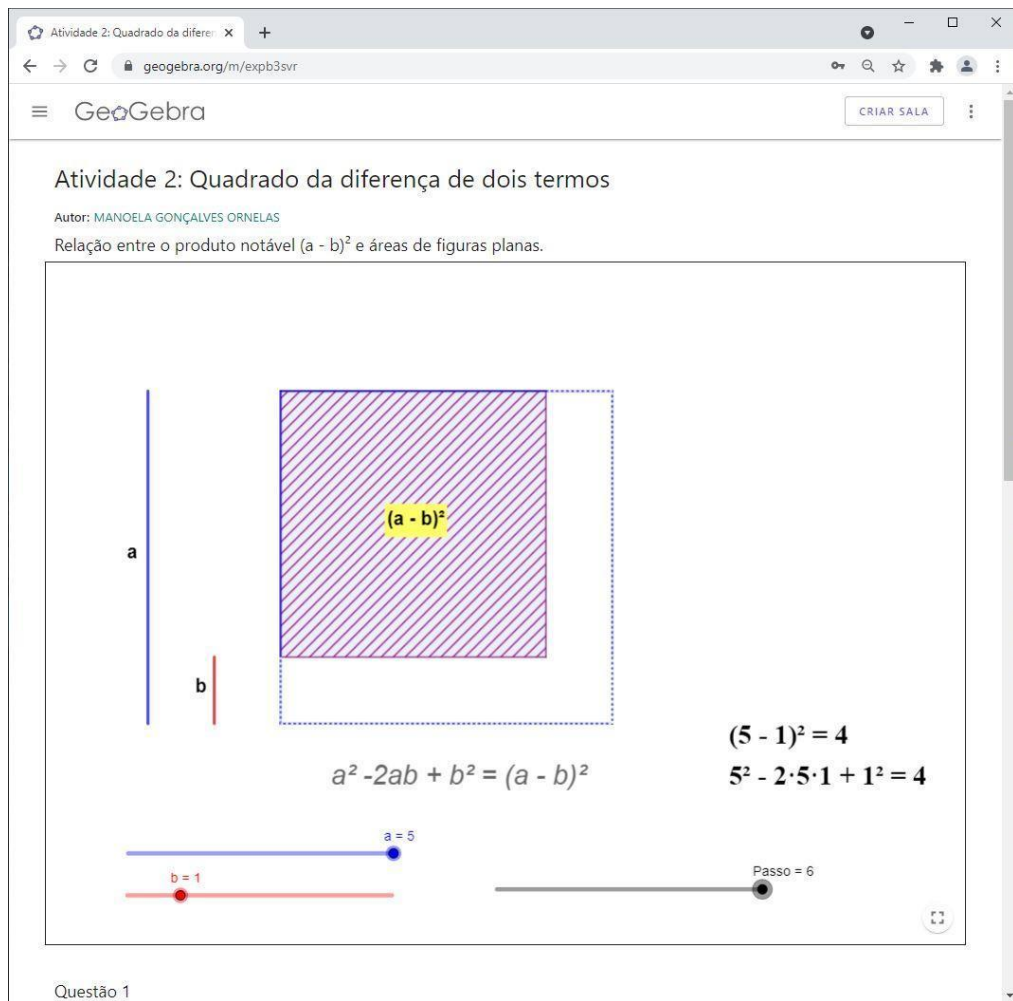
Atividade 2: Quadrado da diferen ×

geogebra.org/m/expb3svr

GeoGebra

CRIAR SALA

Atividade 2: Quadrado da diferença de dois termos

Autor: MANOELA GONÇALVES ORNELAS

Relação entre o produto notável (a - b)$^2$ e áreas de figuras planas.

$(a - b)^2$

a

b

$(5 - 1)^2 = 4$

$a^2 - 2ab + b^2 = (a - b)^2$

$5^2 - 2 \cdot 5 \cdot 1 + 1^2 = 4$

a = 5

b = 1

Passo = 6

Questão 1